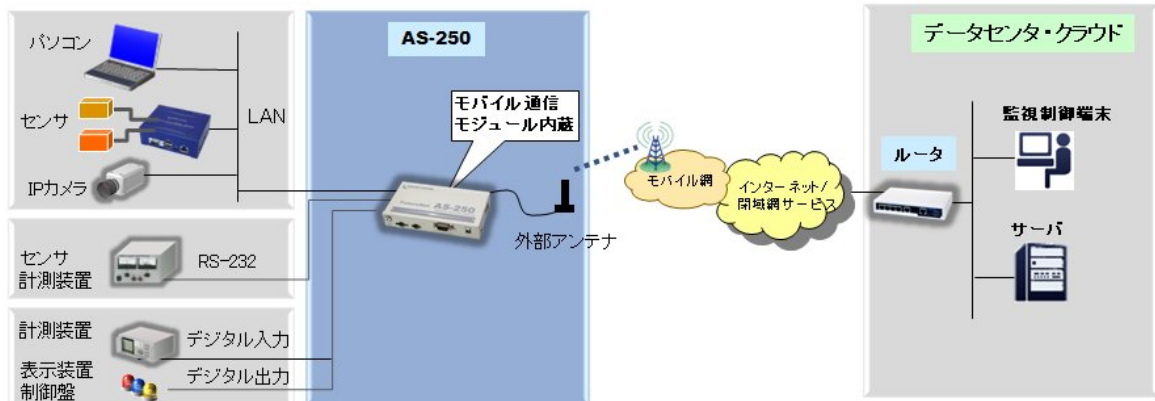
パソコン

センサ

IPカメラ

LAN

センサ
計測装置

RS-232

計測装置

デジタル入力

表示装置
制御盤

デジタル出力

AS-250

モバイル通信
モジュール内蔵

外部アンテナ

モバイル網

インターネット/
閉域網サービス

データセンタ・クラウド

ルータ

監視制御端末

サーバ